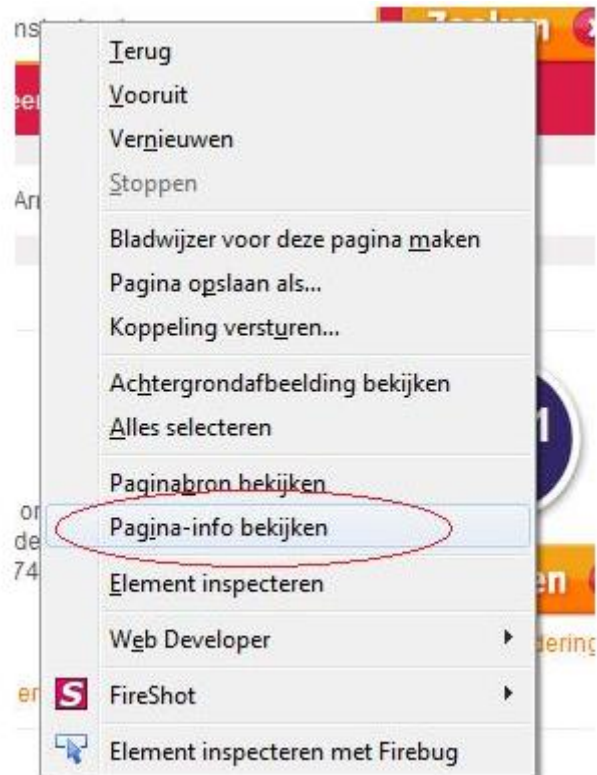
Terug
Vooruit
Vernieuwen
Stoppen
Bladwijzer voor deze pagina maken
Pagina opslaan als...
Koppeling versturen...
Achtergrondafbeelding bekijken
Alles selecteren
Paginabron bekijken
Pagina-info bekijken
Element inspecteren
Web Developer
FireShot
Element inspecteren met Firebug